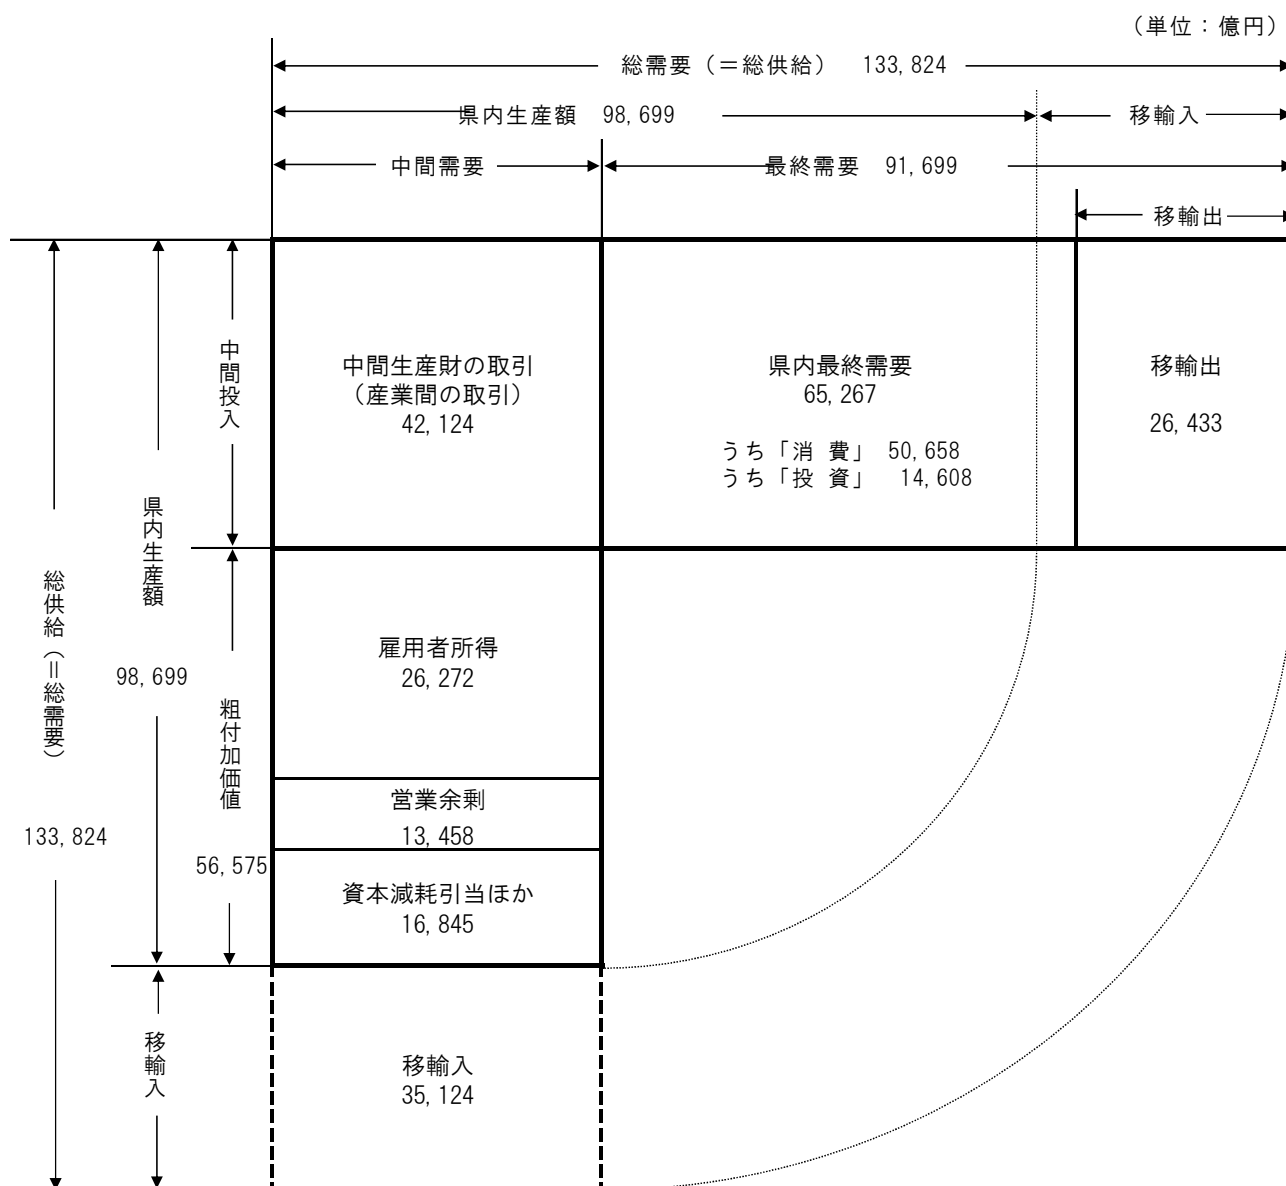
（単位：億円）

総需要（＝総供給） 133, 824

県内生産額 98, 699

移輸入

中間需要

最終需要 91, 699

移輸出

中間投入

県内生産額 98, 699

総供給（＝総需要） 133, 824

中間生産財の取引
（産業間の取引）
42, 124

県内最終需要
65, 267

うち「消 費」 50, 658
うち「投 資」 14, 608

移輸出
26, 433

粗付加価値
56, 575

雇用者所得
26, 272

営業余剰
13, 458

資本減耗引当ほか
16, 845

移輸入

移輸入
35, 124